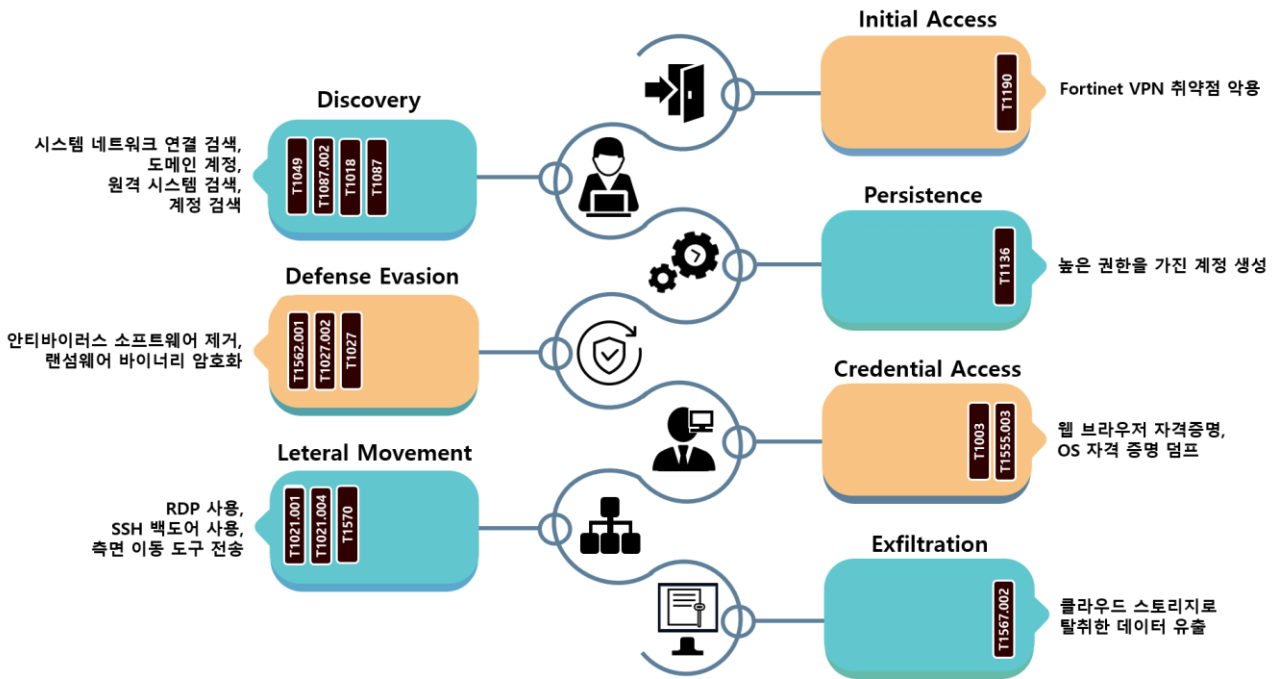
Initial Access

T1190

Fortinet VPN 취약점 악용

Discovery

시스템 네트워크 연결 검색, 도메인 계정, 원격 시스템 검색, 계정 검색

T1049 T1087.002 T1018 T1087

Persistence

T1136

높은 권한을 가진 계정 생성

Defense Evasion

안티바이러스 소프트웨어 제거, 랜섬웨어 바이너리 암호화

T1562.001 T1027.002 T1027

Credential Access

T1003 T1555.003

웹 브라우저 자격증명, OS 자격 증명 덤프

Leteral Movement

RDP 사용, SSH 백도어 사용, 측면 이동 도구 전송

T1021.001 T1021.004 T1570

Exfiltration

T1567.002

클라우드 스토리지로 탈취한 데이터 유출